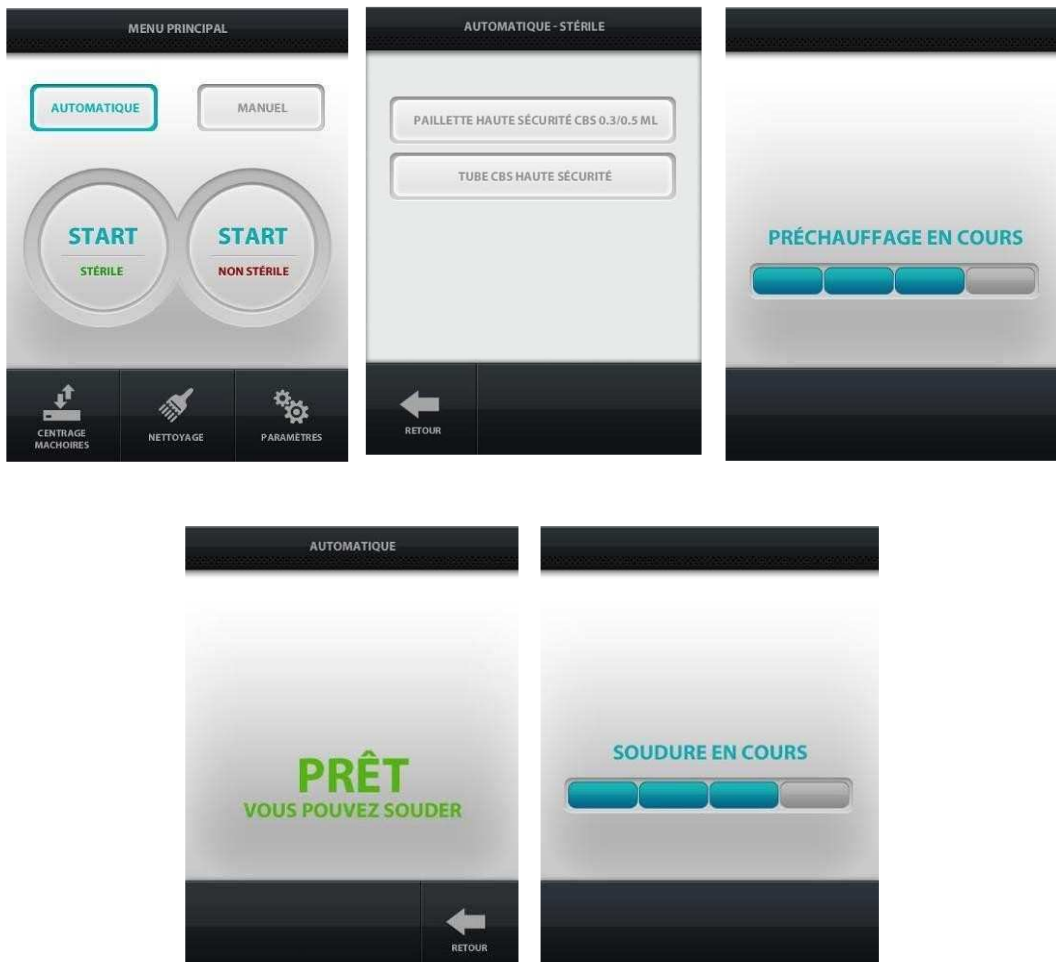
MENU PRINCIPAL

AUTOMATIQUE

MANUEL

START
STÉRILE

START
NON STÉRILE

CENTRAGE MACHOIRES

NETTOYAGE

PARAMÈTRES

AUTOMATIQUE - STÉRILE

PAILLETTE HAUTE SÉCURITÉ CBS 0.3/0.5 ML

TUBE CBS HAUTE SÉCURITÉ

RETOUR

PRÉCHAUFFAGE EN COURS

AUTOMATIQUE

PRÊT
VOUS POUVEZ SOUDER

RETOUR

SOUDURE EN COURS